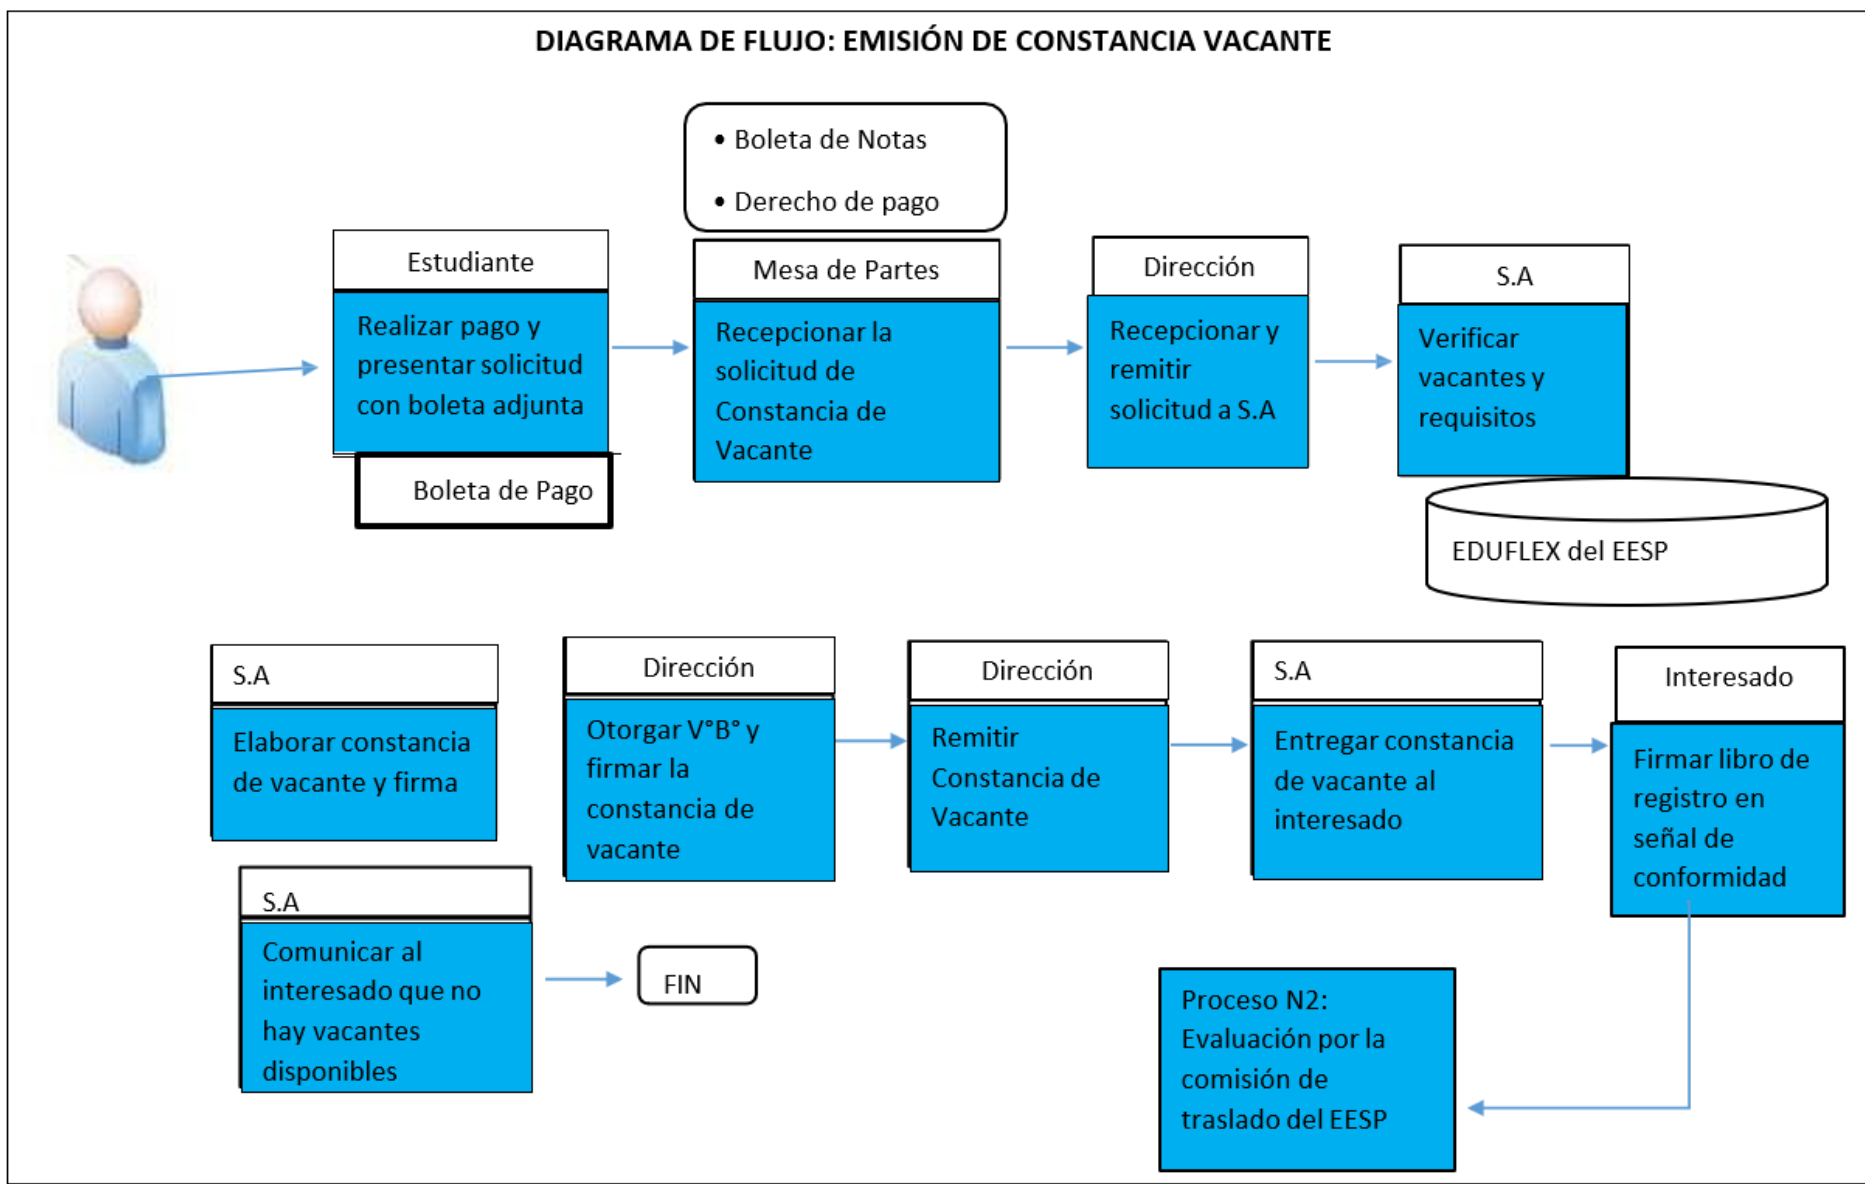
DIAGRAMA DE FLUJO: EMISIÓN DE CONSTANCIA VACANTE

• Boleta de Notas
• Derecho de pago

Estudiante
Realizar pago y presentar solicitud con boleta adjunta

Boleta de Pago

Mesa de Partes
Recepcionar la solicitud de Constancia de Vacante

Dirección
Recepcionar y remitir solicitud a S.A

S.A
Verificar vacantes y requisitos

EDUFLEX del EESP

S.A
Elaborar constancia de vacante y firma

Dirección
Otorgar V°B° y firmar la constancia de vacante

Dirección
Remitir Constancia de Vacante

S.A
Entregar constancia de vacante al interesado

Interesado
Firmar libro de registro en señal de conformidad

S.A
Comunicar al interesado que no hay vacantes disponibles

FIN

Proceso N2: Evaluación por la comisión de traslado del EESP